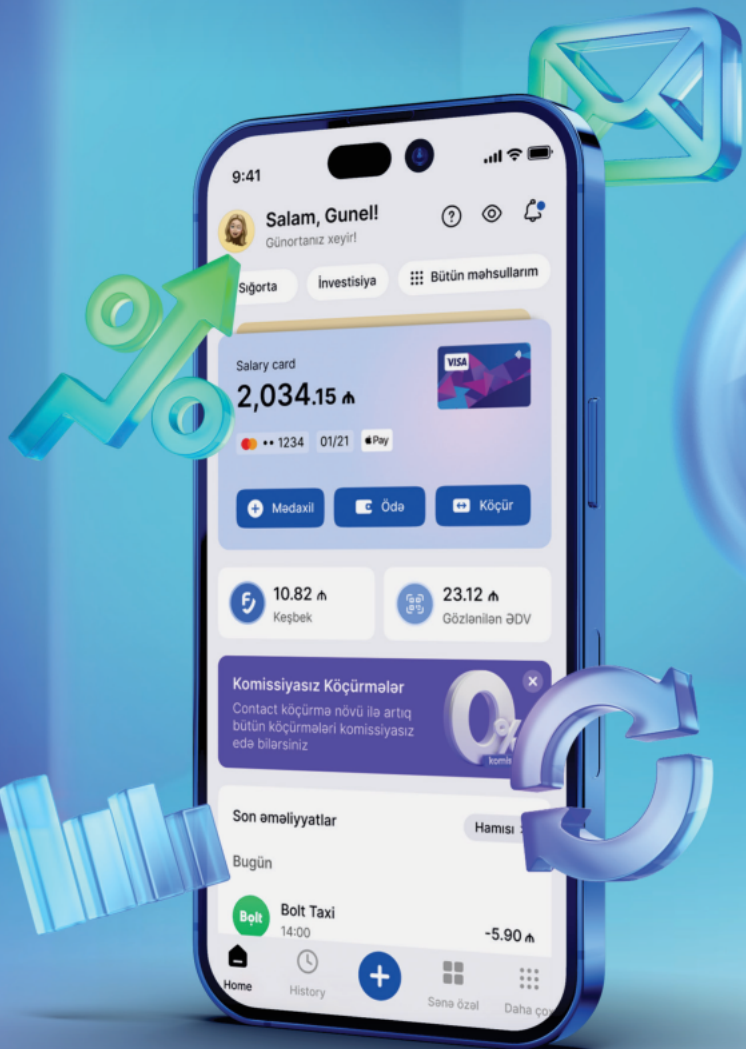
9:41

Salam, Gunel!
Günortanız xeyir!

Sığorta
İnvestisiya
Bütün məhsullarım

Salary card
2,034.15 ₼
VISA
•• 1234
01/21
Pay

Mədaxil
Ödə
Köçür

10.82 ₼
Keşbek

23.12 ₼
Gözlənilən ƏDV

Komissiyasız Köçürmələr
Contact köçürmə növü ilə artıq bütün köçürmələri komissiyasız edə bilərsiniz
0%
komis

Son əməliyyatlar
Hamısı
Bugün

Bolt
Bolt Taxi
14:00
-5.90 ₼

Home
History
Sənə özəl
Daha ço